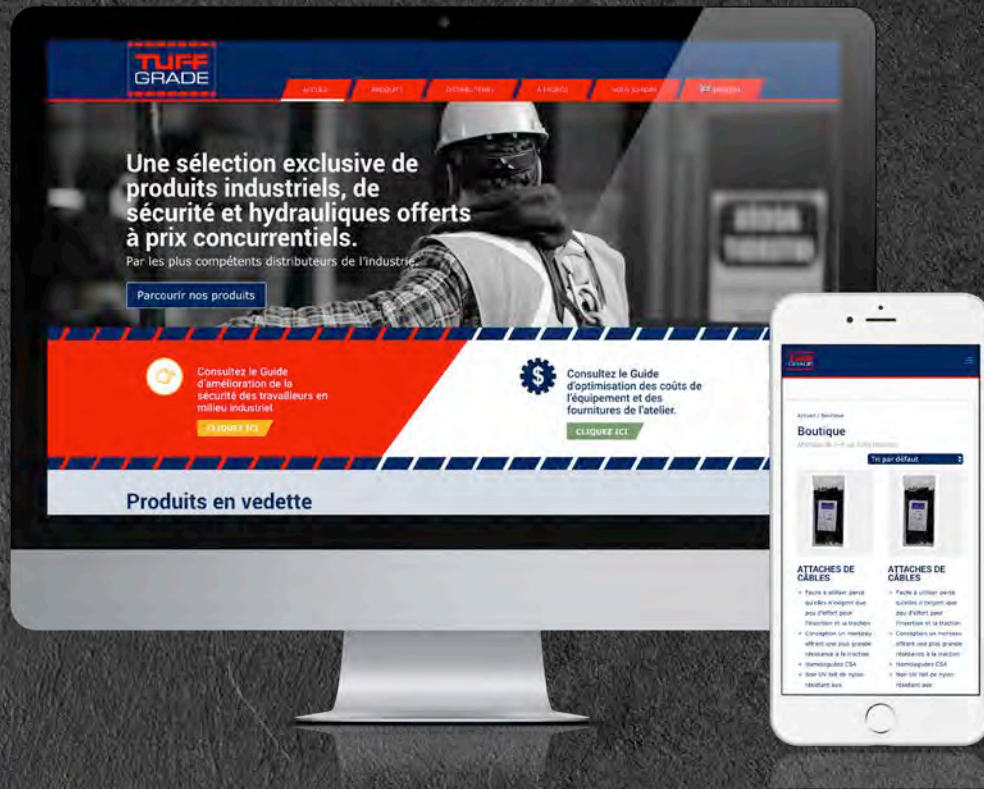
TUFF GRADE

ACCUEIL PRODUITS DISTRIBUTEURS À PROPOS NOUS JOINDRE English

Une sélection exclusive de produits industriels, de sécurité et hydrauliques offerts à prix concurrentiels.

Par les plus compétents distributeurs de l'industrie.

Parcourir nos produits

Consultez le Guide d'amélioration de la sécurité des travailleurs en milieu industriel.

CLIQUEZ ICI

Consultez le Guide d'optimisation des coûts de l'équipement et des fournitures de l'atelier.

CLIQUEZ ICI

Produits en vedette

TUFF GRADE

Accueil / Boutique

Boutique

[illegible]

Tri par défaut

ATTACHES DE CÂBLES

Facile à utiliser parce qu'elles n'exigent que peu d'effort pour l'insertion et la traction

Conception un morceau offrant une plus grande résistance à la traction

Homologuées CSA

Noir UV fait de nylon résistant aux

ATTACHES DE CÂBLES

Facile à utiliser parce qu'elles n'exigent que peu d'effort pour l'insertion et la traction

Conception un morceau offrant une plus grande résistance à la traction

Homologuées CSA

Noir UV fait de nylon résistant aux